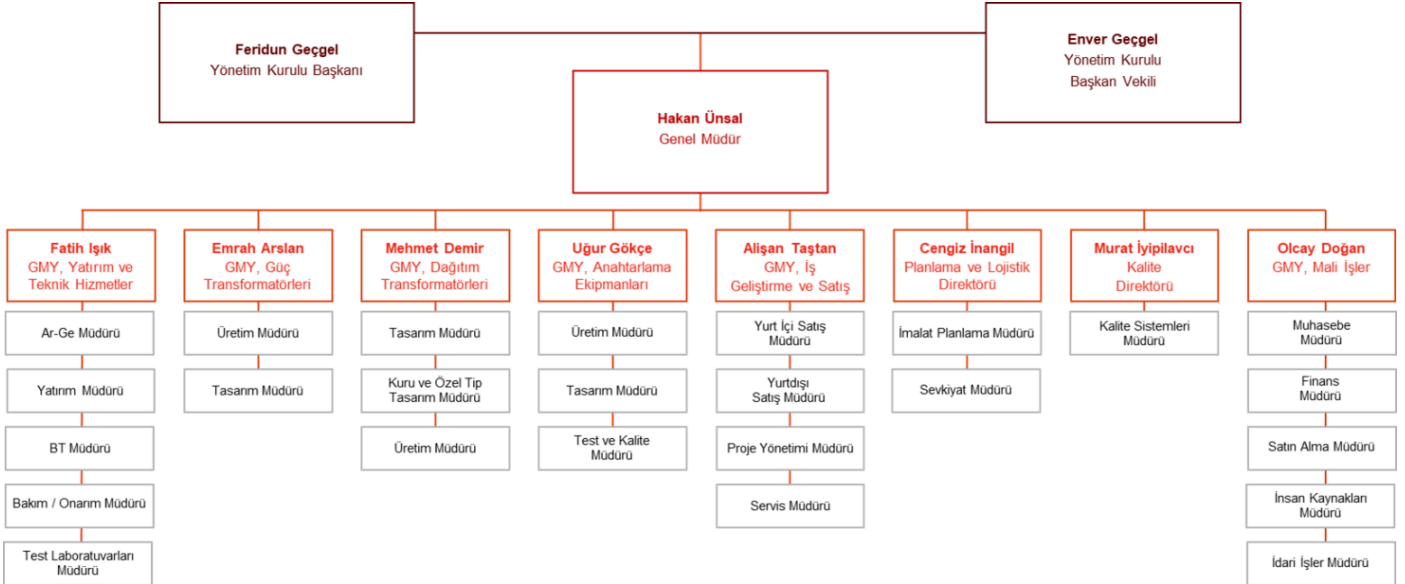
Feridun Geçgel
Yönetim Kurulu Başkanı

Enver Geçgel
Yönetim Kurulu
Başkan Vekili

Hakan Ünsal
Genel Müdür

Fatih Işık
GMY, Yatırım ve Teknik Hizmetler

Ar-Ge Müdürü

Yatırım Müdürü

BT Müdürü

Bakım / Onarım Müdürü

Test Laboratuvarları Müdürü

Emrah Arslan
GMY, Güç Transformatörleri

Üretim Müdürü

Tasarım Müdürü

Mehmet Demir
GMY, Dağıtım Transformatörleri

Tasarım Müdürü

Kuru ve Özel Tip Tasarım Müdürü

Üretim Müdürü

Uğur Gökçe
GMY, Anahtarlama Ekipmanları

Üretim Müdürü

Tasarım Müdürü

Test ve Kalite Müdürü

Alişan Taştan
GMY, İş Geliştirme ve Satış

Yurt İçi Satış Müdürü

Yurtdışı Satış Müdürü

Proje Yönetimi Müdürü

Servis Müdürü

Cengiz İnangil
Planlama ve Lojistik Direktörü

İmalat Planlama Müdürü

Sevkiyat Müdürü

Murat İyipilavcı
Kalite Direktörü

Kalite Sistemleri Müdürü

Olcay Doğan
GMY, Mali İşler

Muhasebe Müdürü

Finans Müdürü

Satın Alma Müdürü

İnsan Kaynakları Müdürü

İdari İşler Müdürü